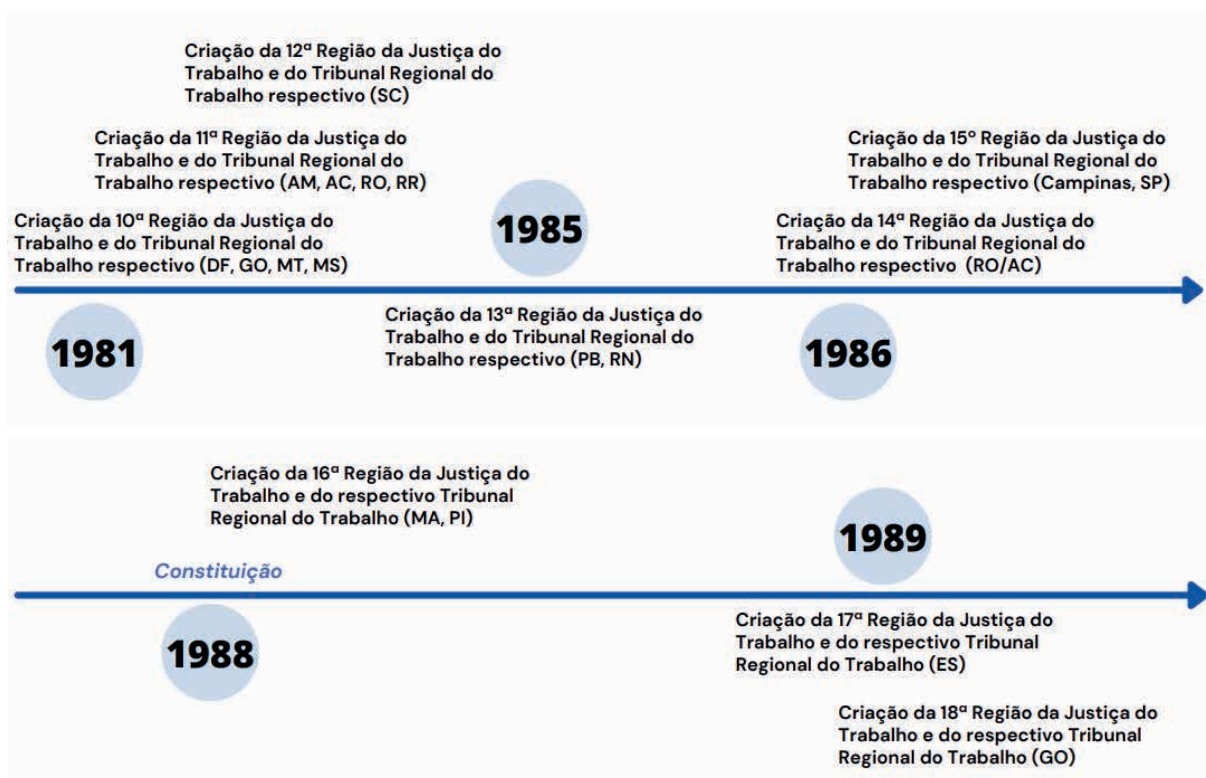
Criação da 12ª Região da Justiça do Trabalho e do Tribunal Regional do Trabalho respectivo (SC)

Criação da 11ª Região da Justiça do Trabalho e do Tribunal Regional do Trabalho respectivo (AM, AC, RO, RR)

Criação da 10ª Região da Justiça do Trabalho e do Tribunal Regional do Trabalho respectivo (DF, GO, MT, MS)

1985

Criação da 15º Região da Justiça do Trabalho e do Tribunal Regional do Trabalho respectivo (Campinas, SP)

Criação da 14ª Região da Justiça do Trabalho e do Tribunal Regional do Trabalho respectivo (RO/AC)

1981

Criação da 13ª Região da Justiça do Trabalho e do Tribunal Regional do Trabalho respectivo (PB, RN)

1986

Criação da 16ª Região da Justiça do Trabalho e do respectivo Tribunal Regional do Trabalho (MA, PI)

1989

Constituição

1988

Criação da 17ª Região da Justiça do Trabalho e do respectivo Tribunal Regional do Trabalho (ES)

Criação da 18ª Região da Justiça do Trabalho e do respectivo Tribunal Regional do Trabalho (GO)